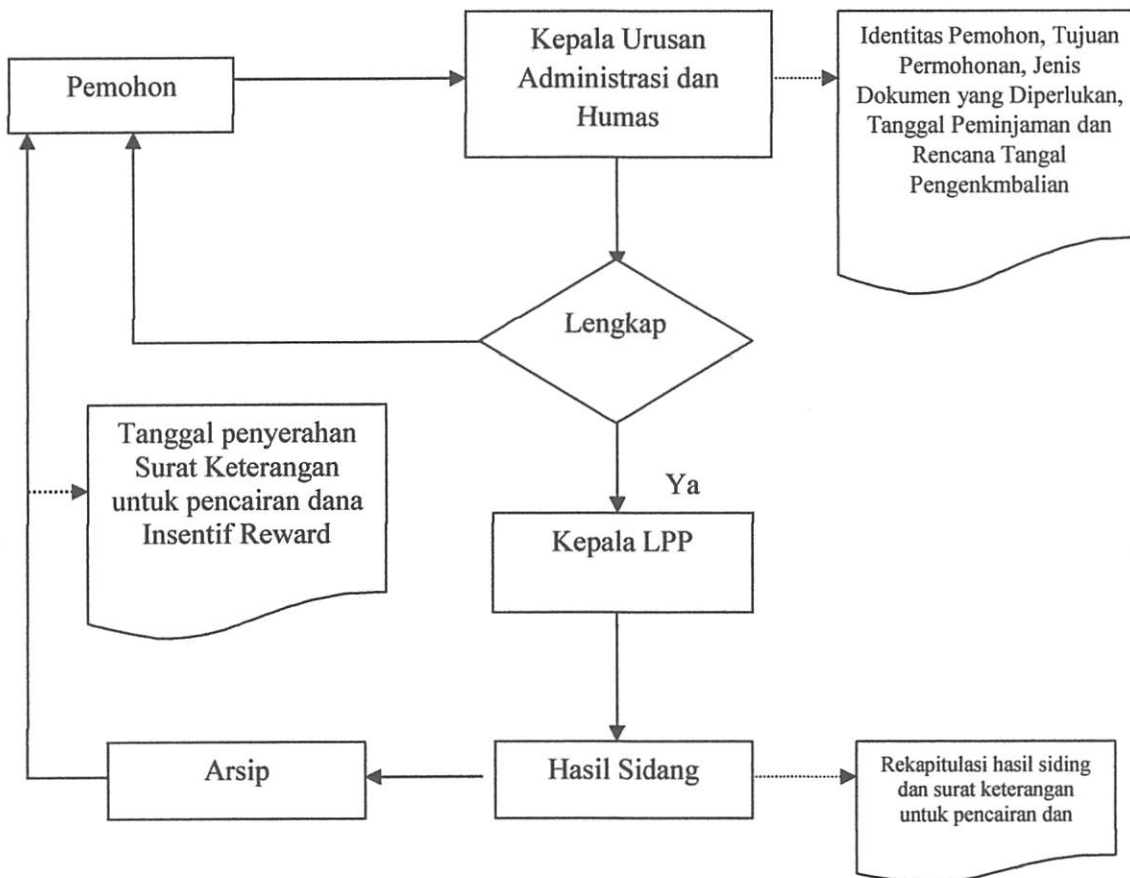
Pemohon

Kepala Urusan Administrasi dan Humas

Identitas Pemohon, Tujuan Permohonan, Jenis Dokumen yang Diperlukan, Tanggal Peminjaman dan Rencana Tangal Pengenkmbalian

Lengkap

Tanggal penyerahan Surat Keterangan untuk pencairan dana Insentif Reward

Ya

Kepala LPP

Arsip

Hasil Sidang

Rekapitulasi hasil siding dan surat keterangan untuk pencairan dan